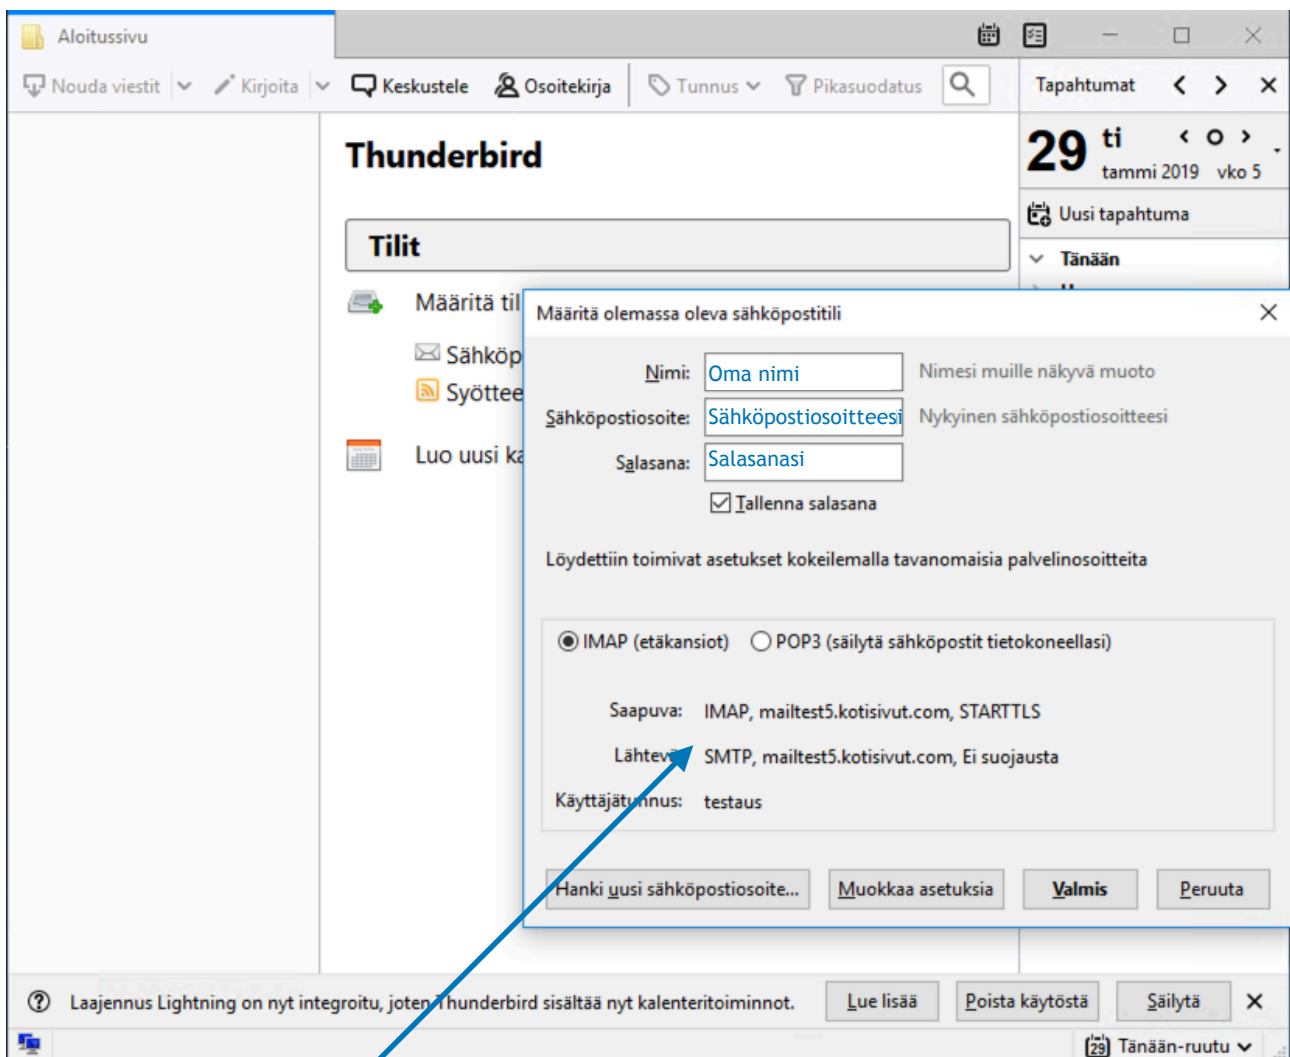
Aloitussivu

Nouda viestit | Kirjoita | Keskustele | Osoitekirja | Tunnus | Pikasuodatus

Tapahtumat

29 ti
tammi 2019 vko 5

Uusi tapahtuma

Tänään

Thunderbird

Tilit

Määritä til

Sähköp
Syöttee

Luo uusi ka

Määritä olemassa oleva sähköpostitili

Nimi: Oma nimi Nimesi muille näkyvä muoto

Sähköpostiosoite: Sähköpostiosoitteesi Nykyinen sähköpostiosoitteesi

Salasana: Salasanasi

Tallenna salasana

Löydettiin toimivat asetukset kokeilemalla tavanomaisia palvelinosoitteita

IMAP (etäkansiot) POP3 (säilytä sähköpostit tietokoneellasi)

Saapuva: IMAP, mailtest5.kotisivut.com, STARTTLS

Lähtevä: SMTP, mailtest5.kotisivut.com, Ei suojausta

Käyttäjätunnus: testaus

Hanki uusi sähköpostiosoite... | Muokkaa asetuksia | Valmis | Peruuta

Laajennus Lightning on nyt integroitu, joten Thunderbird sisältää nyt kalenteritoiminnot.

Lue lisää | Poista käytöstä | Säilytä

29 Tänään-ruutu